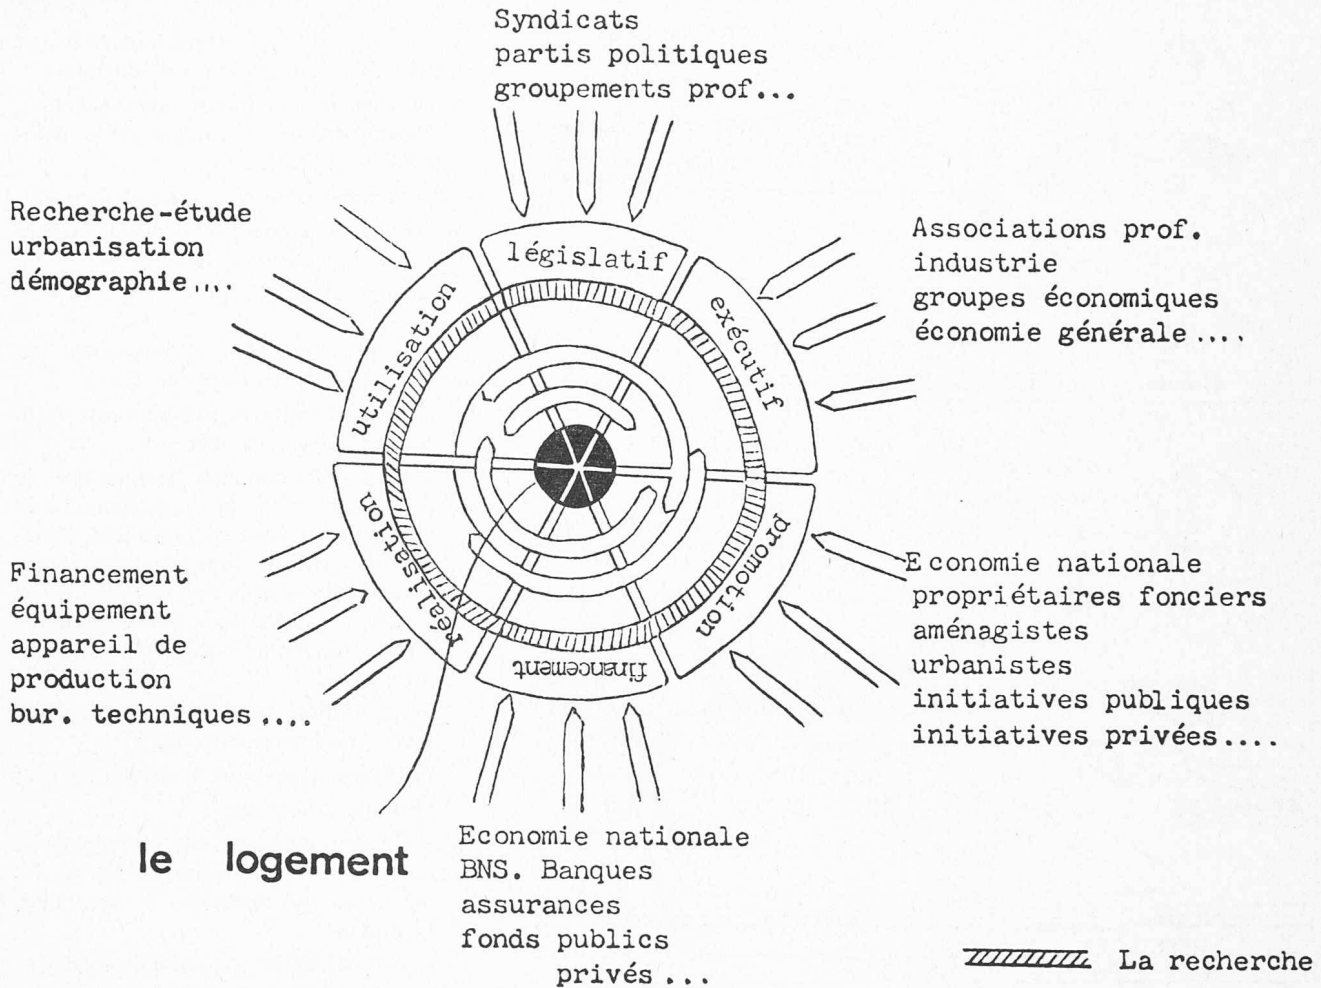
Syndicats
partis politiques
groupements prof...

Recherche-étude
urbanisation
démographie ....

Associations prof.
industrie
groupes économiques
économie générale ....

législatif

exécutif

utilisation

promotion

réalisation

financement

Financement
équipement
appareil de
production
bur. techniques ....

Economie nationale
propriétaires fonciers
aménagistes
urbanistes
initiatives publiques
initiatives privées ....

le logement

Economie nationale
BNS. Banques
assurances
fonds publics
privés ...

La recherche